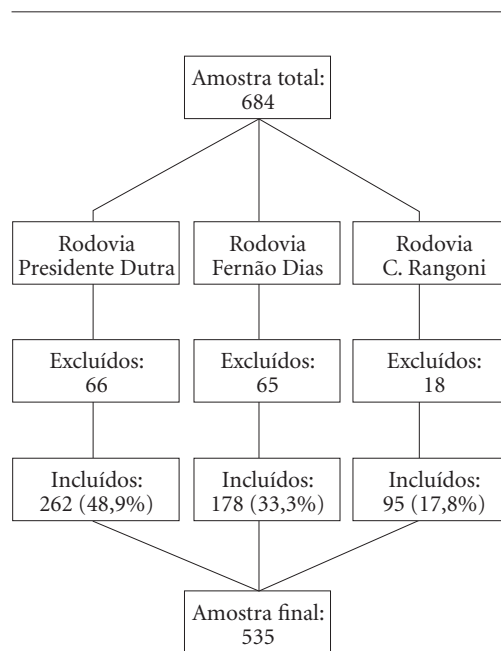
Amostra total:
684

Rodovia
Presidente Dutra

Rodovia
Fernão Dias

Rodovia
C. Rangoni

Excluídos:
66

Excluídos:
65

Excluídos:
18

Incluídos:
262 (48,9%)

Incluídos:
178 (33,3%)

Incluídos:
95 (17,8%)

Amostra final:
535